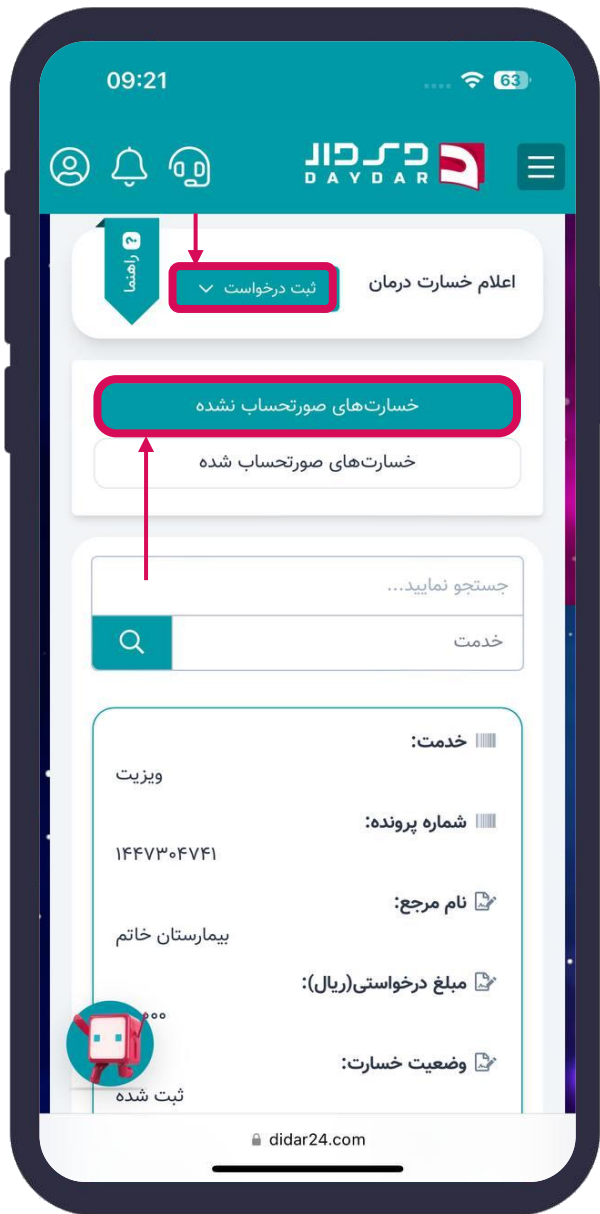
09:21

63

DAYDAR

راهنما

ثبت درخواست

اعلام خسارت درمان

خسارت‌های صورتحساب نشده

خسارت‌های صورتحساب شده

جستجو نمایید...

خدمت

خدمت:

ویزیت

شماره پرونده:

۱۴۴۷۳۰۴۷۴۱

نام مرجع:

بیمارستان خاتم

مبلغ درخواستی(ریال):

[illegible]۰۰۰

وضعیت خسارت:

ثبت شده

didar24.com